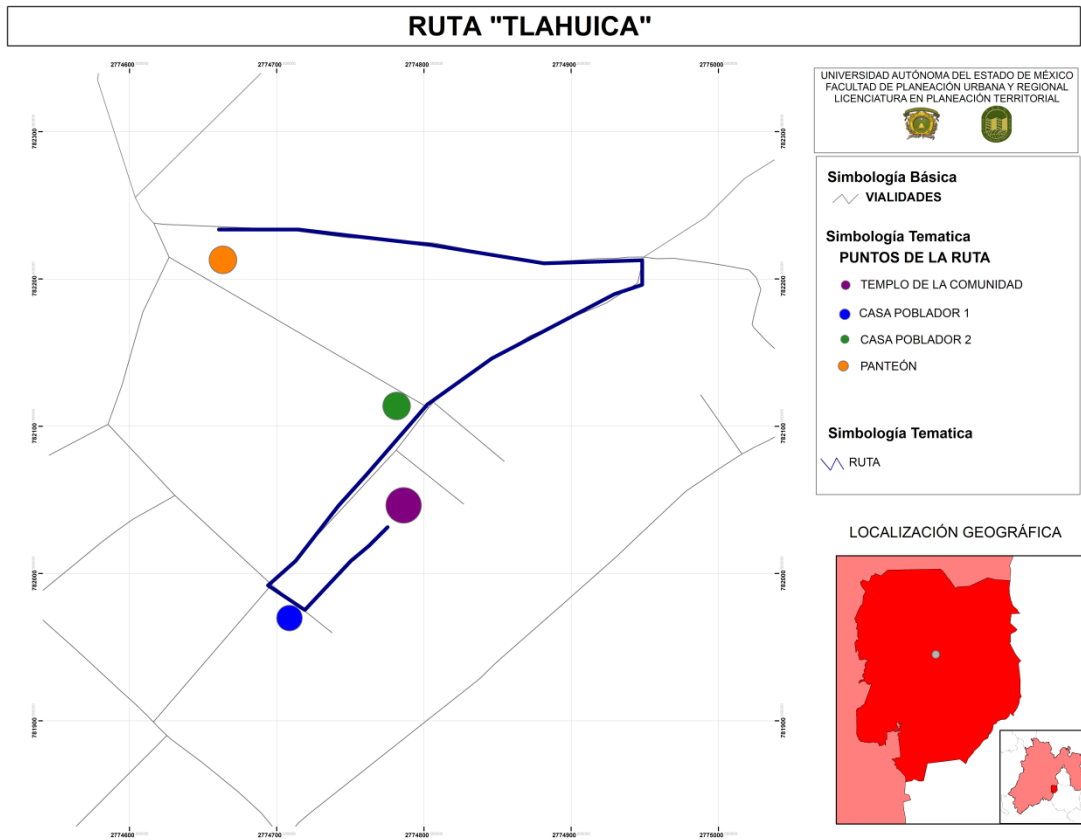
RUTA "TLAHUICA"

2774600 2774700 2774800 2774900 2775000

782300 782200 782100 782000 781900

782300 782200 782100 782000 781900

2774600 2774700 2774800 2774900 2775000

UNIVERSIDAD AUTÓNOMA DEL ESTADO DE MÉXICO
FACULTAD DE PLANEACIÓN URBANA Y REGIONAL
LICENCIATURA EN PLANEACIÓN TERRITORIAL

Simbología Básica
VIALIDADES

Simbología Tematica
PUNTOS DE LA RUTA
TEMPLO DE LA COMUNIDAD
CASA POBLADOR 1
CASA POBLADOR 2
PANTEÓN

Simbología Tematica
RUTA

LOCALIZACIÓN GEOGRÁFICA